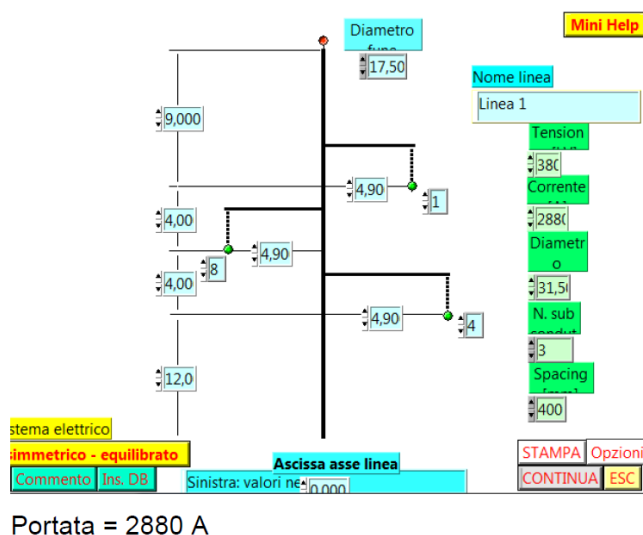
Diametro fune

17,50

Mini Help

Nome linea

Linea 1

9,000

Tension

380

4,90

1

Corrente

4,00

2880

4,90

8

Diametro

4,00

31,50

4,90

4

N. sub condut

3

12,0

Spacing

400

stema elettrico

simmetrico - equilibrato

Commento

Ins. DB

Ascissa asse linea

Sinistra: valori ne

0,000

STAMPA

Opzioni

CONTINUA

ESC

Portata = 2880 A